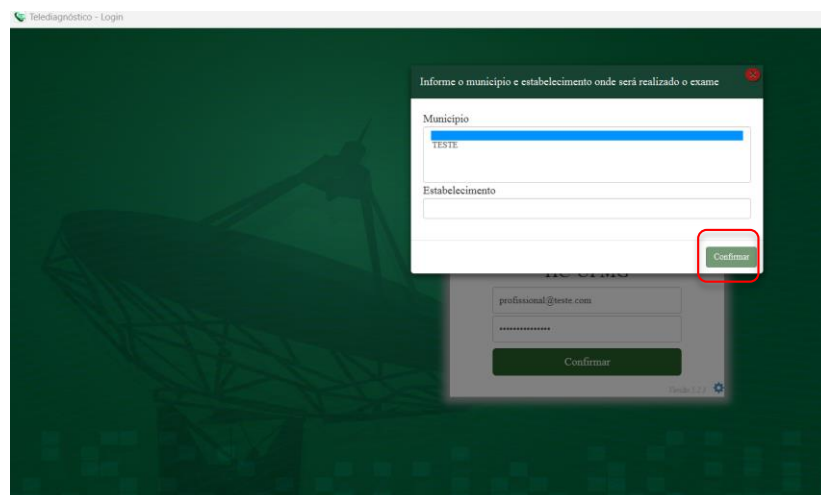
Telediagnóstico - Login

Informe o município e estabelecimento onde será realizado o exame

Município

TESTE

Estabelecimento

Confirmar

HC UFMG

profissional@teste.com

•••••••••••••••

Confirmar

Versão 1.2.3